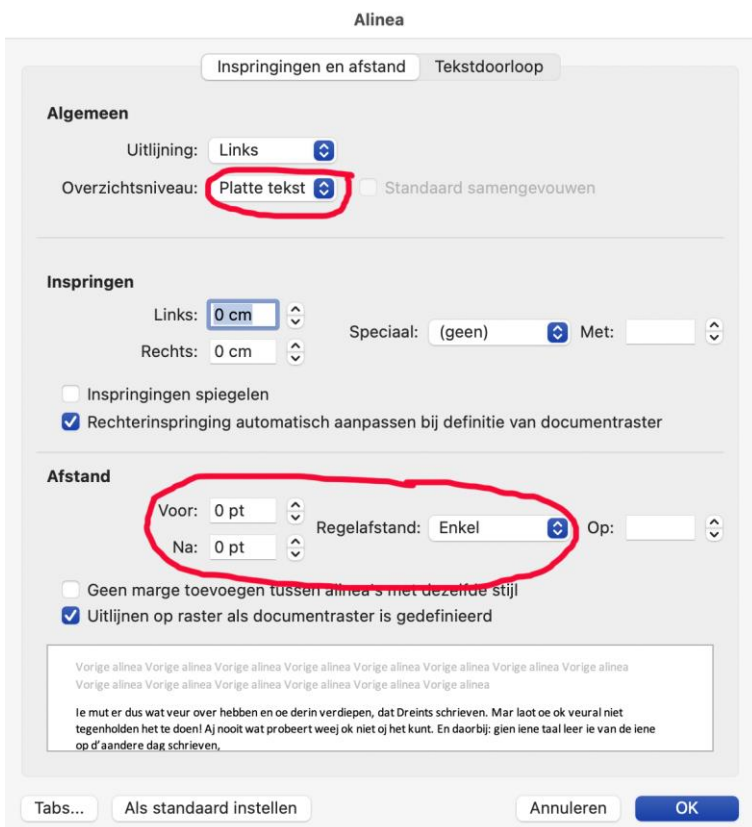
Alinea

Inspringingen en afstand | Tekstdoorloop

Algemeen

Uitlijning: Links

Overzichtsniveau: Platte tekst

Standaard samengevouwen

Inspringen

Links: 0 cm

Rechts: 0 cm

Speciaal: (geen)

Met:

Inspringingen spiegelen

Rechterinspringing automatisch aanpassen bij definitie van documentraster

Afstand

Voor: 0 pt

Na: 0 pt

Regelafstand: Enkel

Op:

Geen marge toevoegen tussen alinea's met dezelfde stijl

Uitlijnen op raster als documentraster is gedefinieerd

Vorige alinea Vorige alinea Vorige alinea Vorige alinea Vorige alinea Vorige alinea Vorige alinea Vorige alinea Vorige alinea Vorige alinea Vorige alinea Vorige alinea Vorige alinea Vorige alinea Vorige alinea Vorige alinea

Ie mut er dus wat veur over hebben en oe derin verdiepen, dat Dreints schrieven. Mar laot oe ok veural niet tegenholden het te doen! Aj nooit wat probeert weej ok niet oj het kunt. En daorbij: gien iene taal leer ie van de iene op d'aandere dag schrieven,

Tabs...

Als standaard instellen

Annuleren

OK